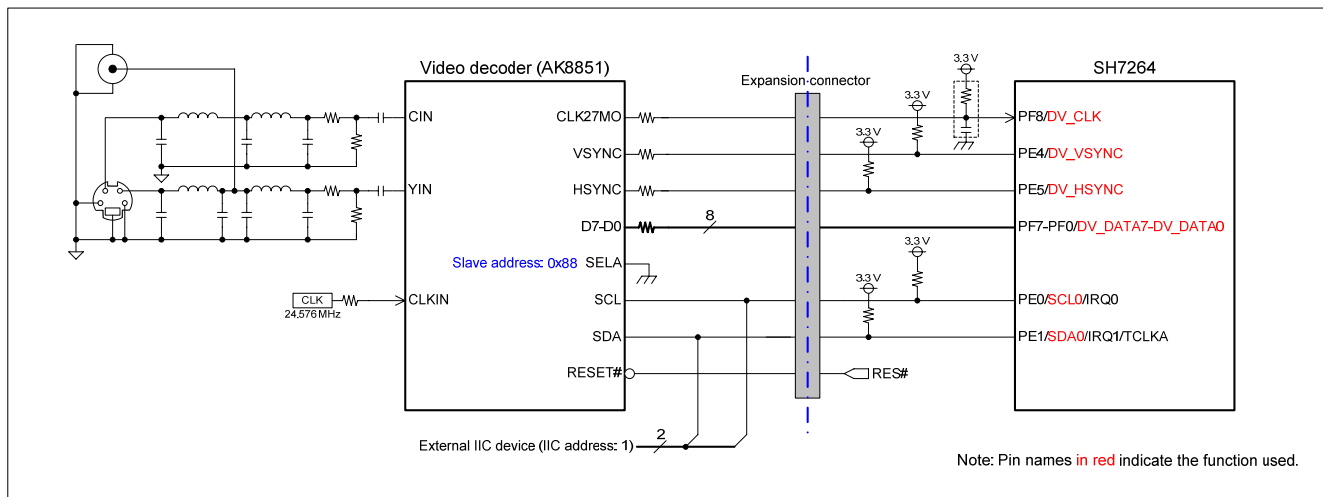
Video decoder (AK8851)

Expansion connector

SH7264

3.3 V

3.3 V

3.3 V

3.3 V

3.3 V

CIN

CLK27MO

PF8/DV_CLK

VSYNC

PE4/DV_VSYNC

YIN

HSYNC

PE5/DV_HSYNC

D7-D0

8

PF7-PF0/DV_DATA7-DV_DATA0

Slave address: 0x88

SELA

CLK

24.576 MHz

CLKIN

SCL

PE0/SCL0/IRQ0

SDA

PE1/SDA0/IRQ1/TCLKA

RESET#

RES#

External IIC device (IIC address: 1)

2

Note: Pin names in red indicate the function used.